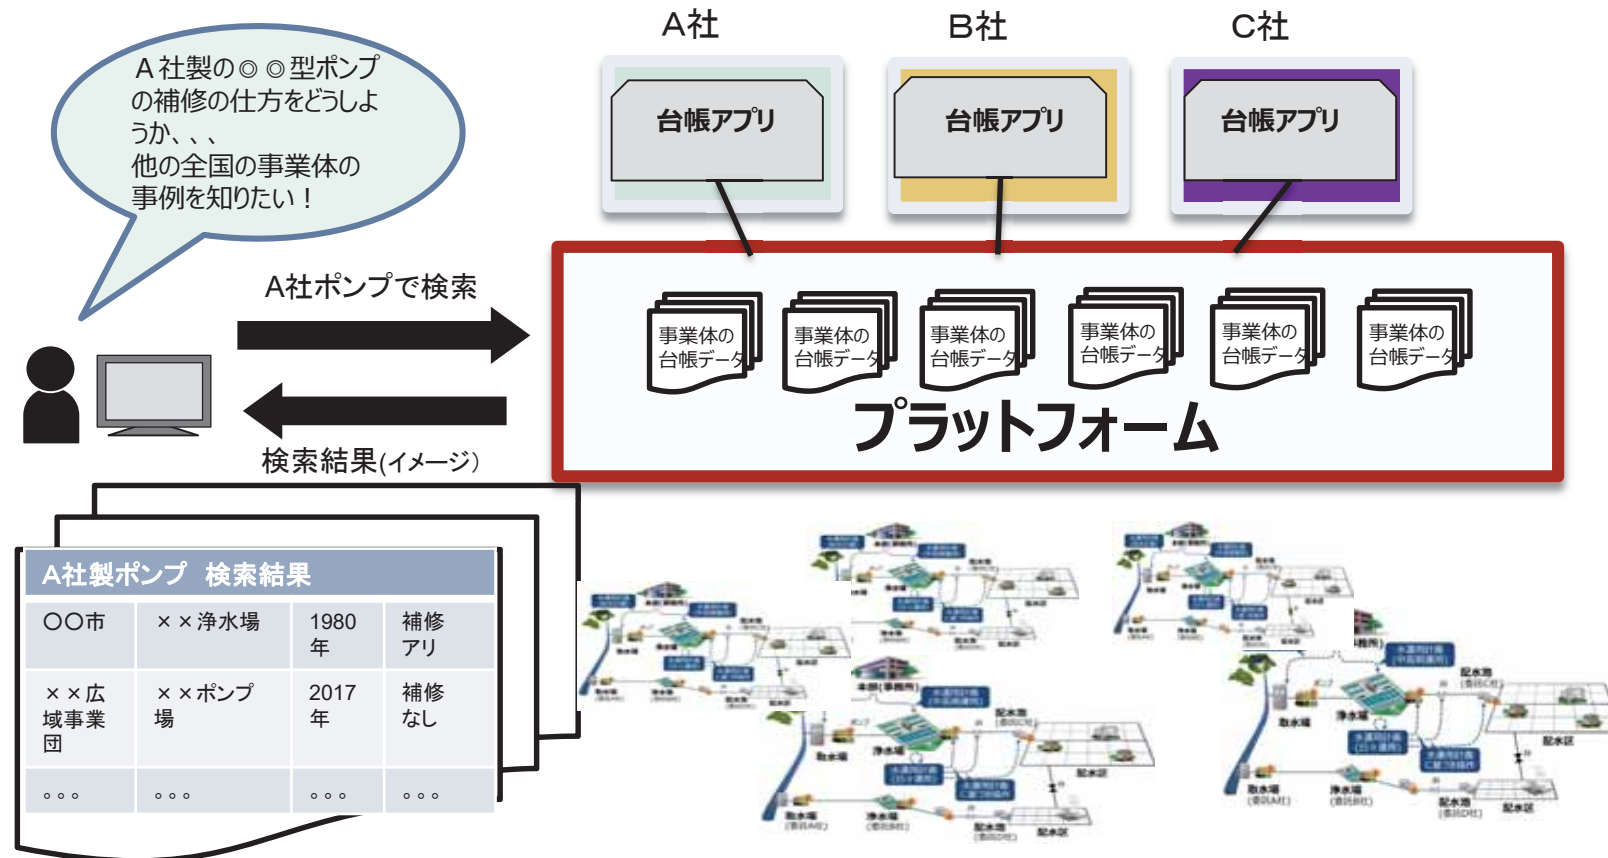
A社製の◎◎型ポンプの補修の仕方をどうしようか、、、
他の全国の事業体の事例を知りたい！

A社

台帳アプリ

B社

台帳アプリ

C社

台帳アプリ

A社ポンプで検索

検索結果(イメージ)

事業体の台帳データ

事業体の台帳データ

事業体の台帳データ

事業体の台帳データ

事業体の台帳データ

事業体の台帳データ

プラットフォーム

A社製ポンプ 検索結果

| ○○市 | ××浄水場 | 1980年 | 補修アリ |
|---|---|---|---|
| ××広域事業団 | ××ポンプ場 | 2017年 | 補修なし |
| ○○○ | ○○○ | ○○○ | ○○○ |

本部(事務所)

浄水場

取水場

配水池

配水区

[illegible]